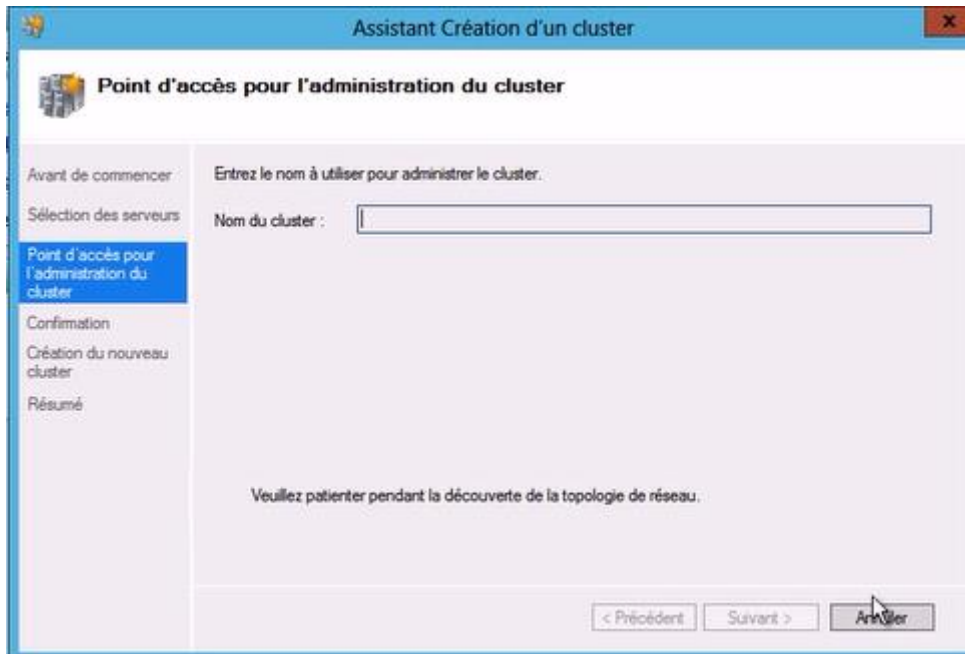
Assistant Création d'un cluster

Point d'accès pour l'administration du cluster

Avant de commencer
Sélection des serveurs
Point d'accès pour l'administration du cluster
Confirmation
Création du nouveau cluster
Résumé

Entrez le nom à utiliser pour administrer le cluster.

Nom du cluster :

Veuillez patienter pendant la découverte de la topologie de réseau.

< Précédent
Suivant >
Annuler